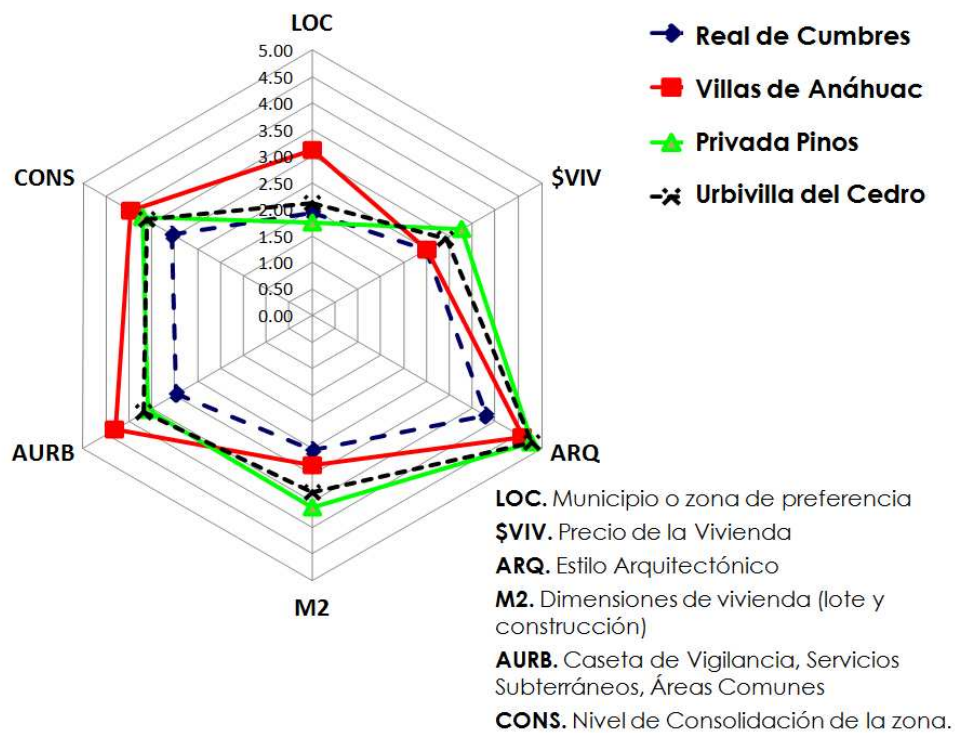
LOC

5.00
4.50
4.00
3.50
3.00
2.50
2.00
1.50
1.00
0.50
0.00

CONS

$VIV

AURB

ARQ

M2

Real de Cumbres
Villas de Anáhuac
Privada Pinos
Urbivilla del Cedro

**LOC.** Municipio o zona de preferencia

**$VIV.** Precio de la Vivienda

**ARQ.** Estilo Arquitectónico

**M2.** Dimensiones de vivienda (lote y construcción)

**AURB.** Caseta de Vigilancia, Servicios Subterráneos, Áreas Comunes

**CONS.** Nivel de Consolidación de la zona.